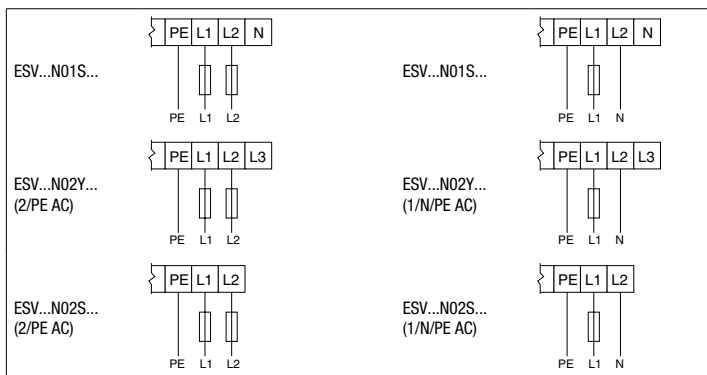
PE L1 L2 N

ESV...N01S...

PE L1 L2

PE L1 L2 N

ESV...N01S...

PE L1 N

PE L1 L2 L3

ESV...N02Y...
(2/PE AC)

PE L1 L2

PE L1 L2 L3

ESV...N02Y...
(1/N/PE AC)

PE L1 N

PE L1 L2

ESV...N02S...
(2/PE AC)

PE L1 L2

PE L1 L2

ESV...N02S...
(1/N/PE AC)

PE L1 N